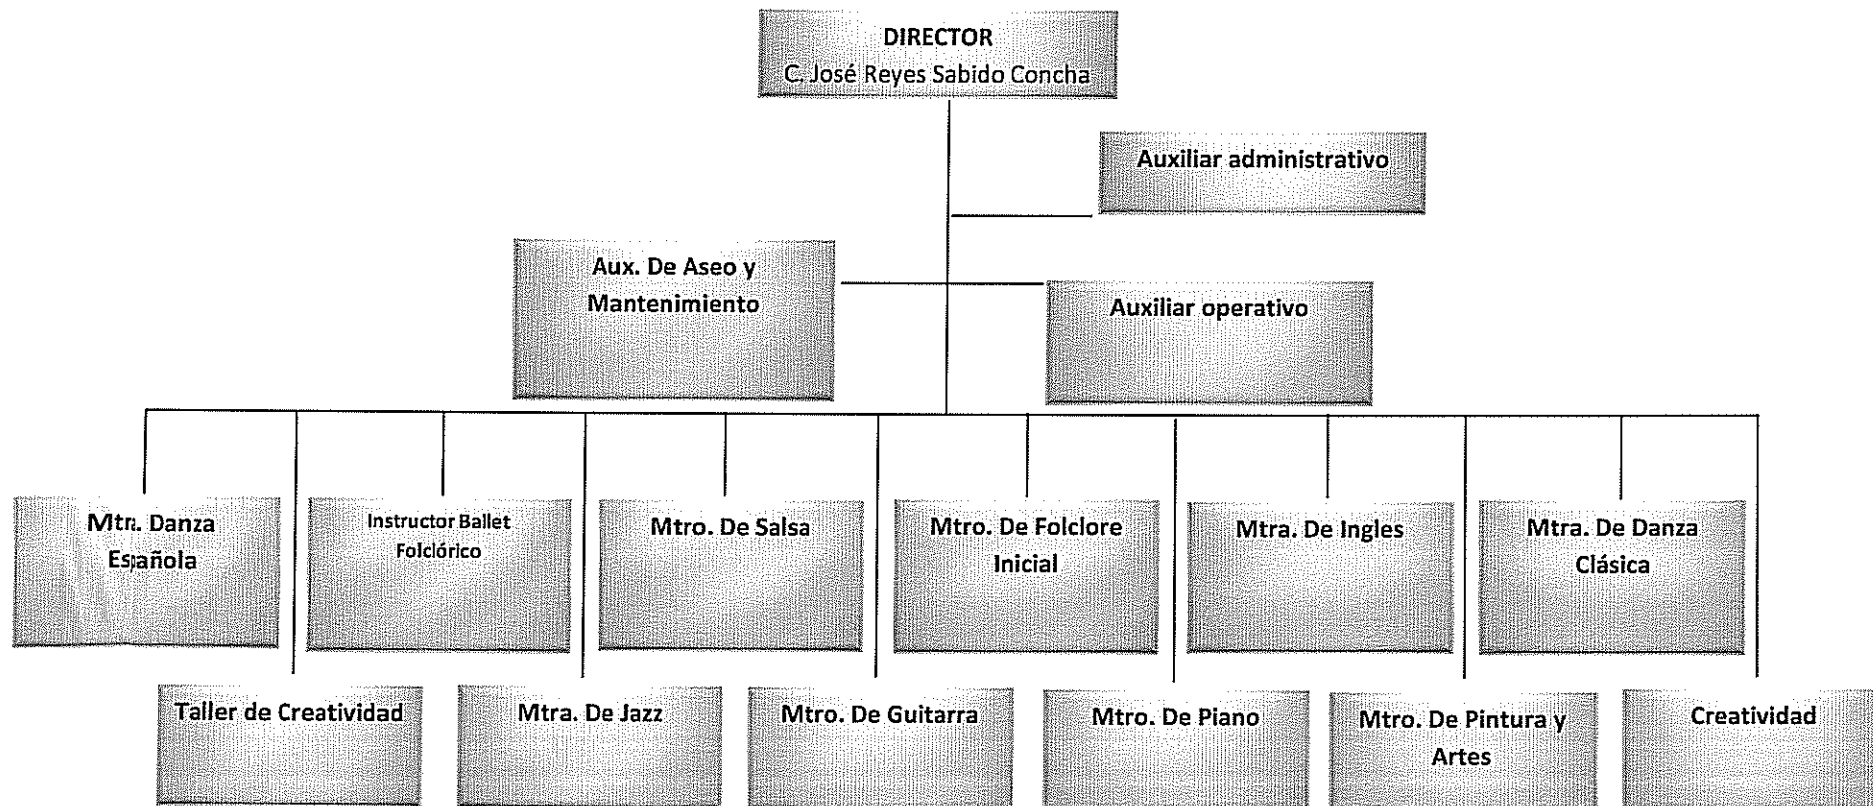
DIRECTOR
C. José Reyes Sabido Concha

Auxiliar administrativo

Aux. De Aseo y Mantenimiento

Auxiliar operativo

Mtra. Danza Española

Instructor Ballet Folclórico

Mtro. De Salsa

Mtro. De Folclore Inicial

Mtra. De Ingles

Mtra. De Danza Clásica

Taller de Creatividad

Mtra. De Jazz

Mtro. De Guitarra

Mtro. De Piano

Mtro. De Pintura y Artes

Creatividad